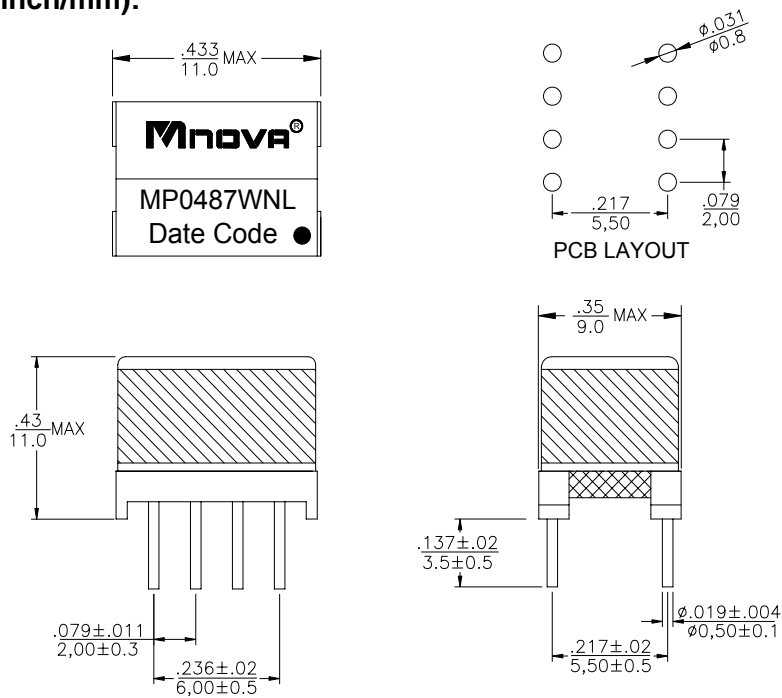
inch/mm):

$\frac{.433}{11.0}$ MAX

Mnova®

MP0487WNL

Date Code

$\frac{\phi.031}{\phi0.8}$

$\frac{.217}{5,50}$

$\frac{.079}{2,00}$

PCB LAYOUT

$\frac{.43}{11.0}$ MAX

$\frac{.079\pm.011}{2,00\pm0.3}$

$\frac{.236\pm.02}{6,00\pm0.5}$

$\frac{.35}{9.0}$ MAX

$\frac{.137\pm.02}{3.5\pm0.5}$

$\frac{\phi.019\pm.004}{\phi0,50\pm0.1}$

$\frac{.217\pm.02}{5,50\pm0.5}$